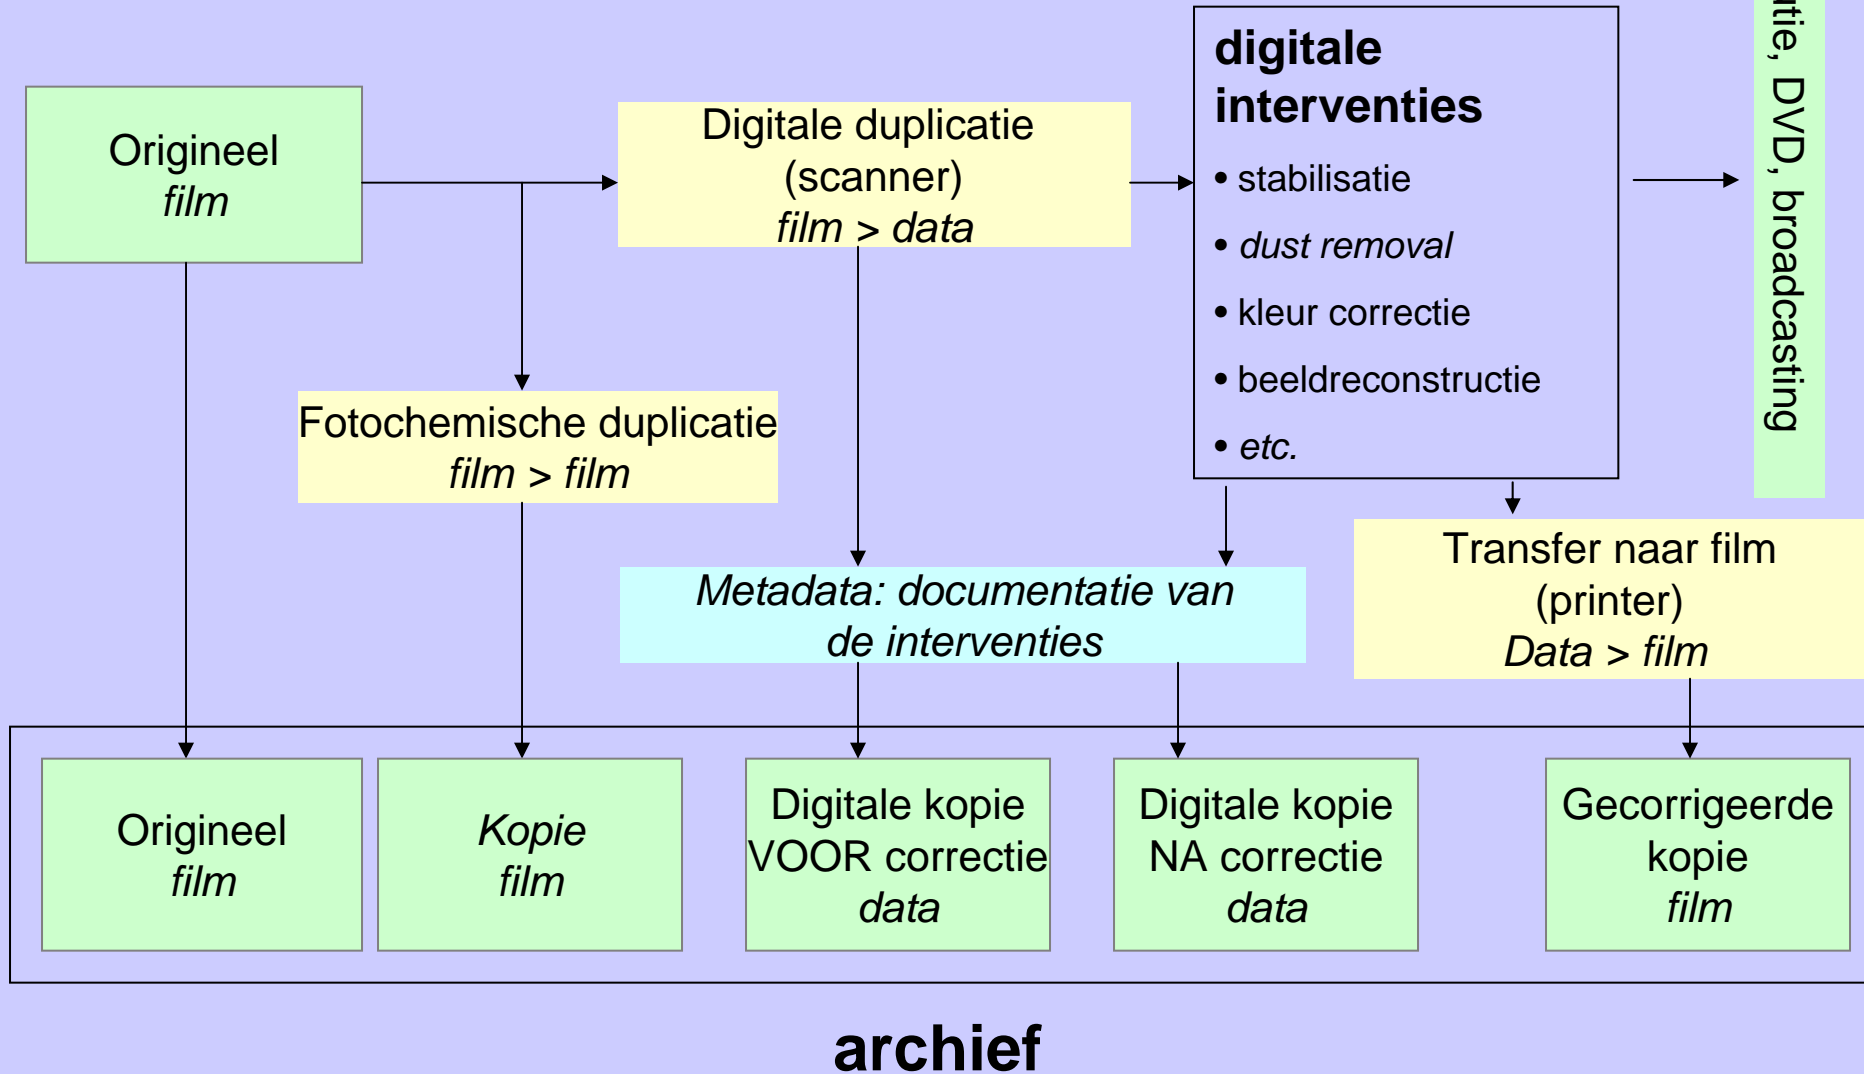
Origineel
*film*

Digitale duplicatie
(scanner)
*film > data*

**digitale interventies**
• stabilisatie
• *dust removal*
• kleur correctie
• beeldreconstructie
• *etc.*

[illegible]tie, DVD, broadcasting

Fotochemische duplicatie
*film > film*

*Metadata: documentatie van de interventies*

Transfer naar film
(printer)
*Data > film*

Origineel
*film*

*Kopie*
*film*

Digitale kopie
VOOR correctie
*data*

Digitale kopie
NA correctie
*data*

Gecorrigeerde
kopie
*film*

**archief**